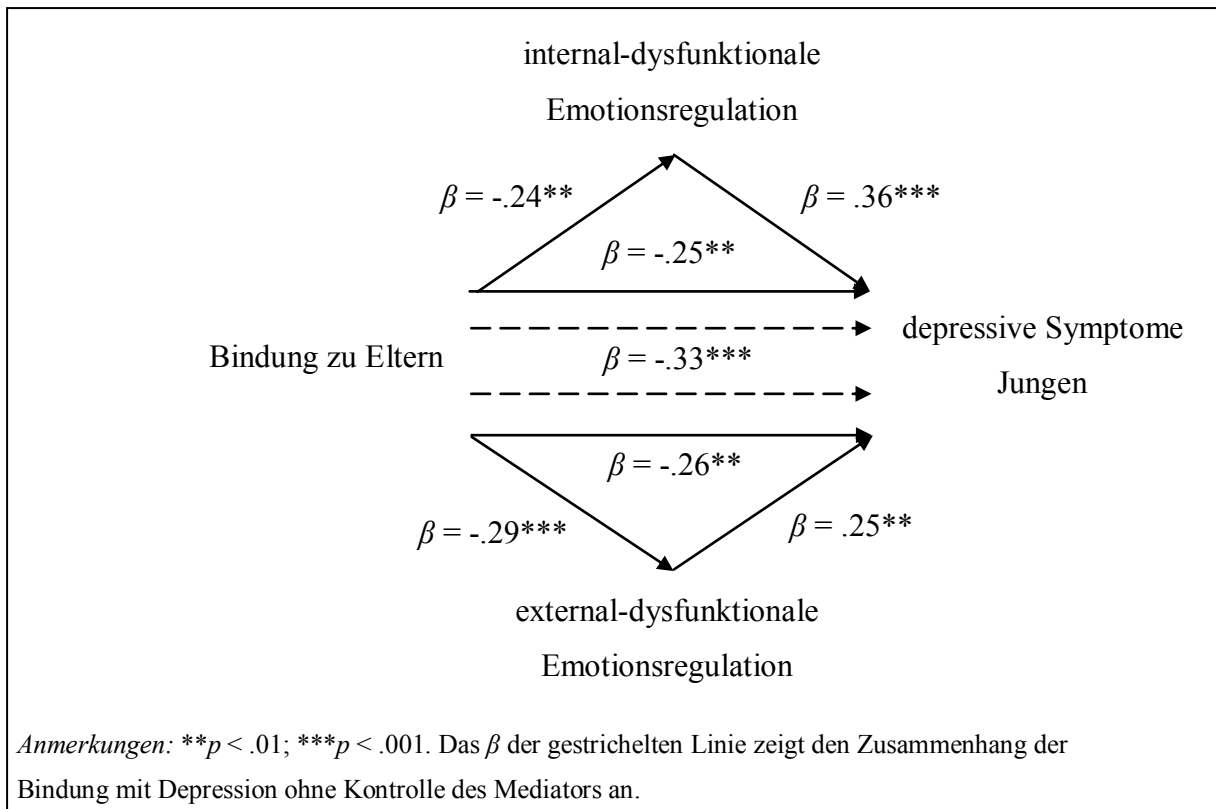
internal-dysfunktionale Emotionsregulation

$\beta$ = -.24**

$\beta$ = .36***

$\beta$ = -.25**

depressive Symptome Jungen

Bindung zu Eltern

$\beta$ = -.33***

$\beta$ = -.26**

$\beta$ = -.29***

$\beta$ = .25**

external-dysfunktionale Emotionsregulation

*Anmerkungen:* **$p$ < .01; ***$p$ < .001. Das $\beta$ der gestrichelten Linie zeigt den Zusammenhang der Bindung mit Depression ohne Kontrolle des Mediators an.